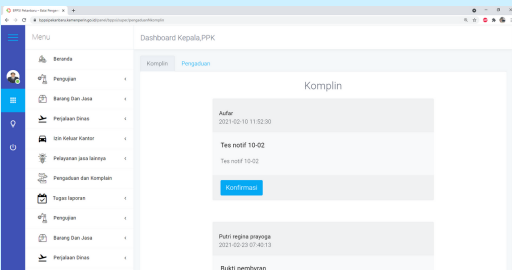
BPPW Kalimantan Barat - Mata Pengant ×
bppwkalimantanbarat.pu.go.id/oasis/login/pengaduan/komplin

Menu

Beranda
Pengujian
Barang Dan Jasa
Perjalaan Dinas
Izin Keluar Kantor
Pelayanan jasa lainnya
Pengaduan dan Komplain
Tugas laporan
Pengujian
Barang Dan Jasa
Perjalaan Dinas

Dashboard Kepala,PPK

Komplin
Pengaduan

Komplin

Aufar
2021-02-10 11:52:30

Tes notif 10-02

Tes notif 10-02

Konfirmasi

Putri regina prayoga
2021-02-23 07:45:13

Bukti pembyran